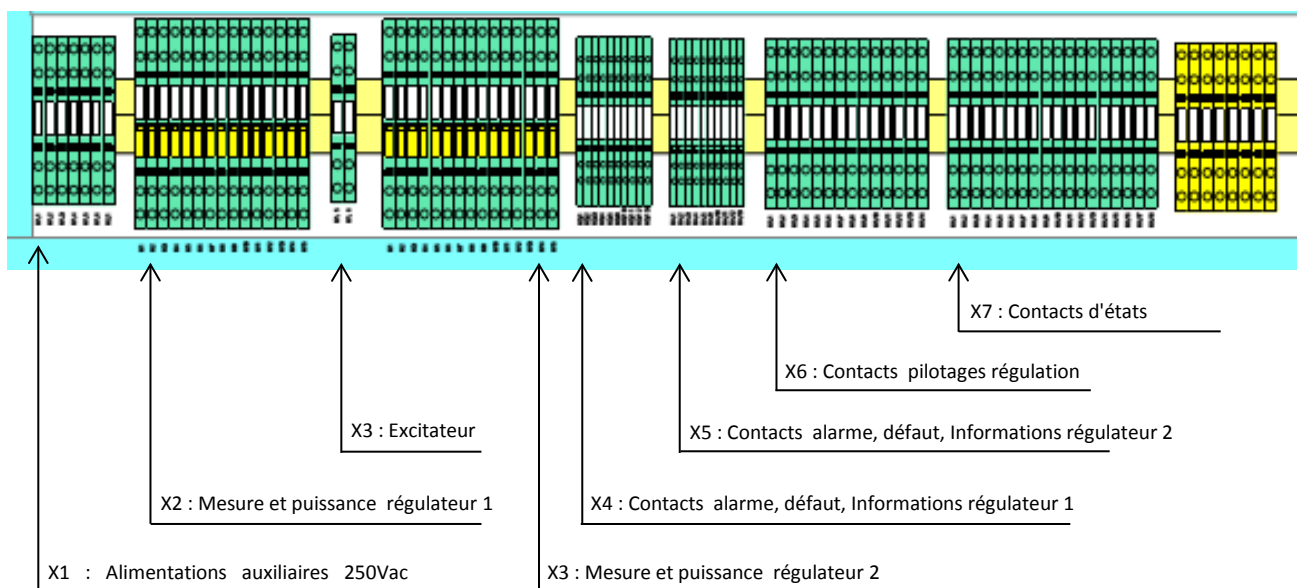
X7 : Contacts d'états

X6 : Contacts pilotages régulation

X3 : Excitateur

X5 : Contacts alarme, défaut, Informations régulateur 2

X2 : Mesure et puissance régulateur 1

X4 : Contacts alarme, défaut, Informations régulateur 1

X1 : Alimentations auxiliaires 250Vac

X3 : Mesure et puissance régulateur 2